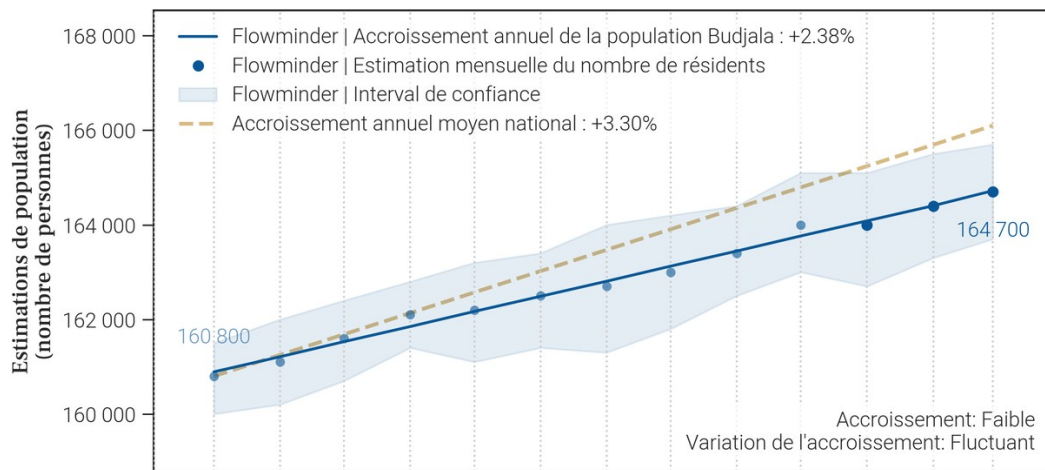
Flowminder | Accroissement annuel de la population Budjala : +2.38%
Flowminder | Estimation mensuelle du nombre de résidents
Flowminder | Interval de confiance
Accroissement annuel moyen national : +3.30%

Estimations de population (nombre de personnes)

168 000
166 000
164 000
162 000
160 000

160 800
164 700

Accroissement: Faible
Variation de l'accroissement: Fluctuant